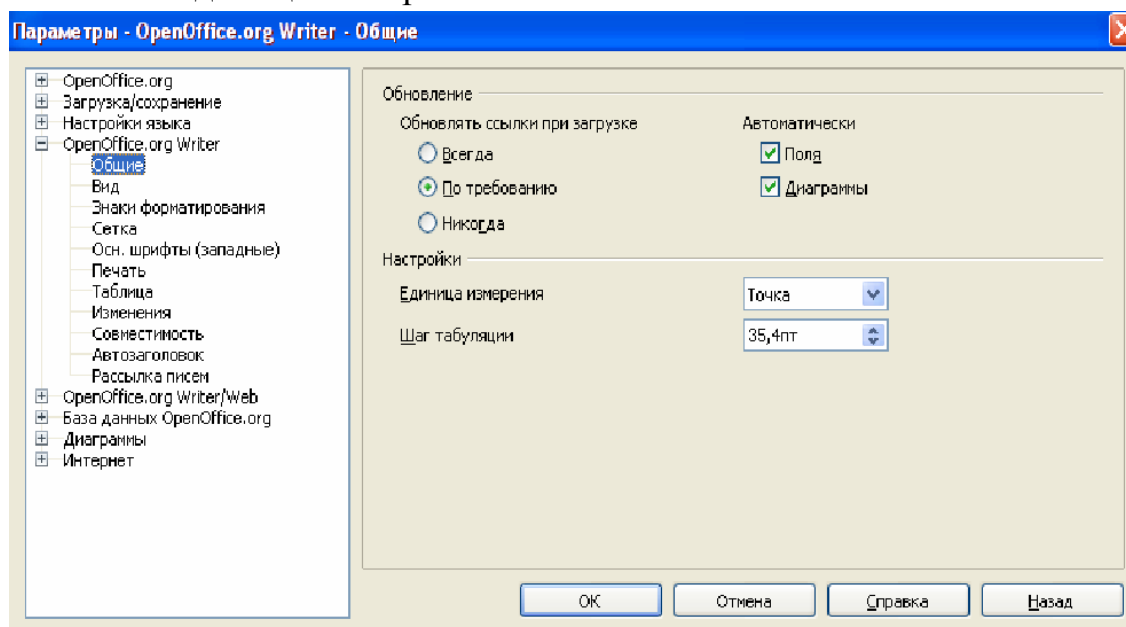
Параметры - OpenOffice.org Writer - Общие

OpenOffice.org
Загрузка/сохранение
Настройки языка
OpenOffice.org Writer
Общие
Вид
Знаки форматирования
Сетка
Осн. шрифты (западные)
Печать
Таблица
Изменения
Совместимость
Автозаголовок
Рассылка писем
OpenOffice.org Writer/Web
База данных OpenOffice.org
Диаграммы
Интернет

Обновление
Обновлять ссылки при загрузке
Всегда
По требованию
Никогда
Автоматически
Поля
Диаграммы

Настройки
Единица измерения
Точка
Шаг табуляции
35,4пт

OK
Отмена
Справка
Назад